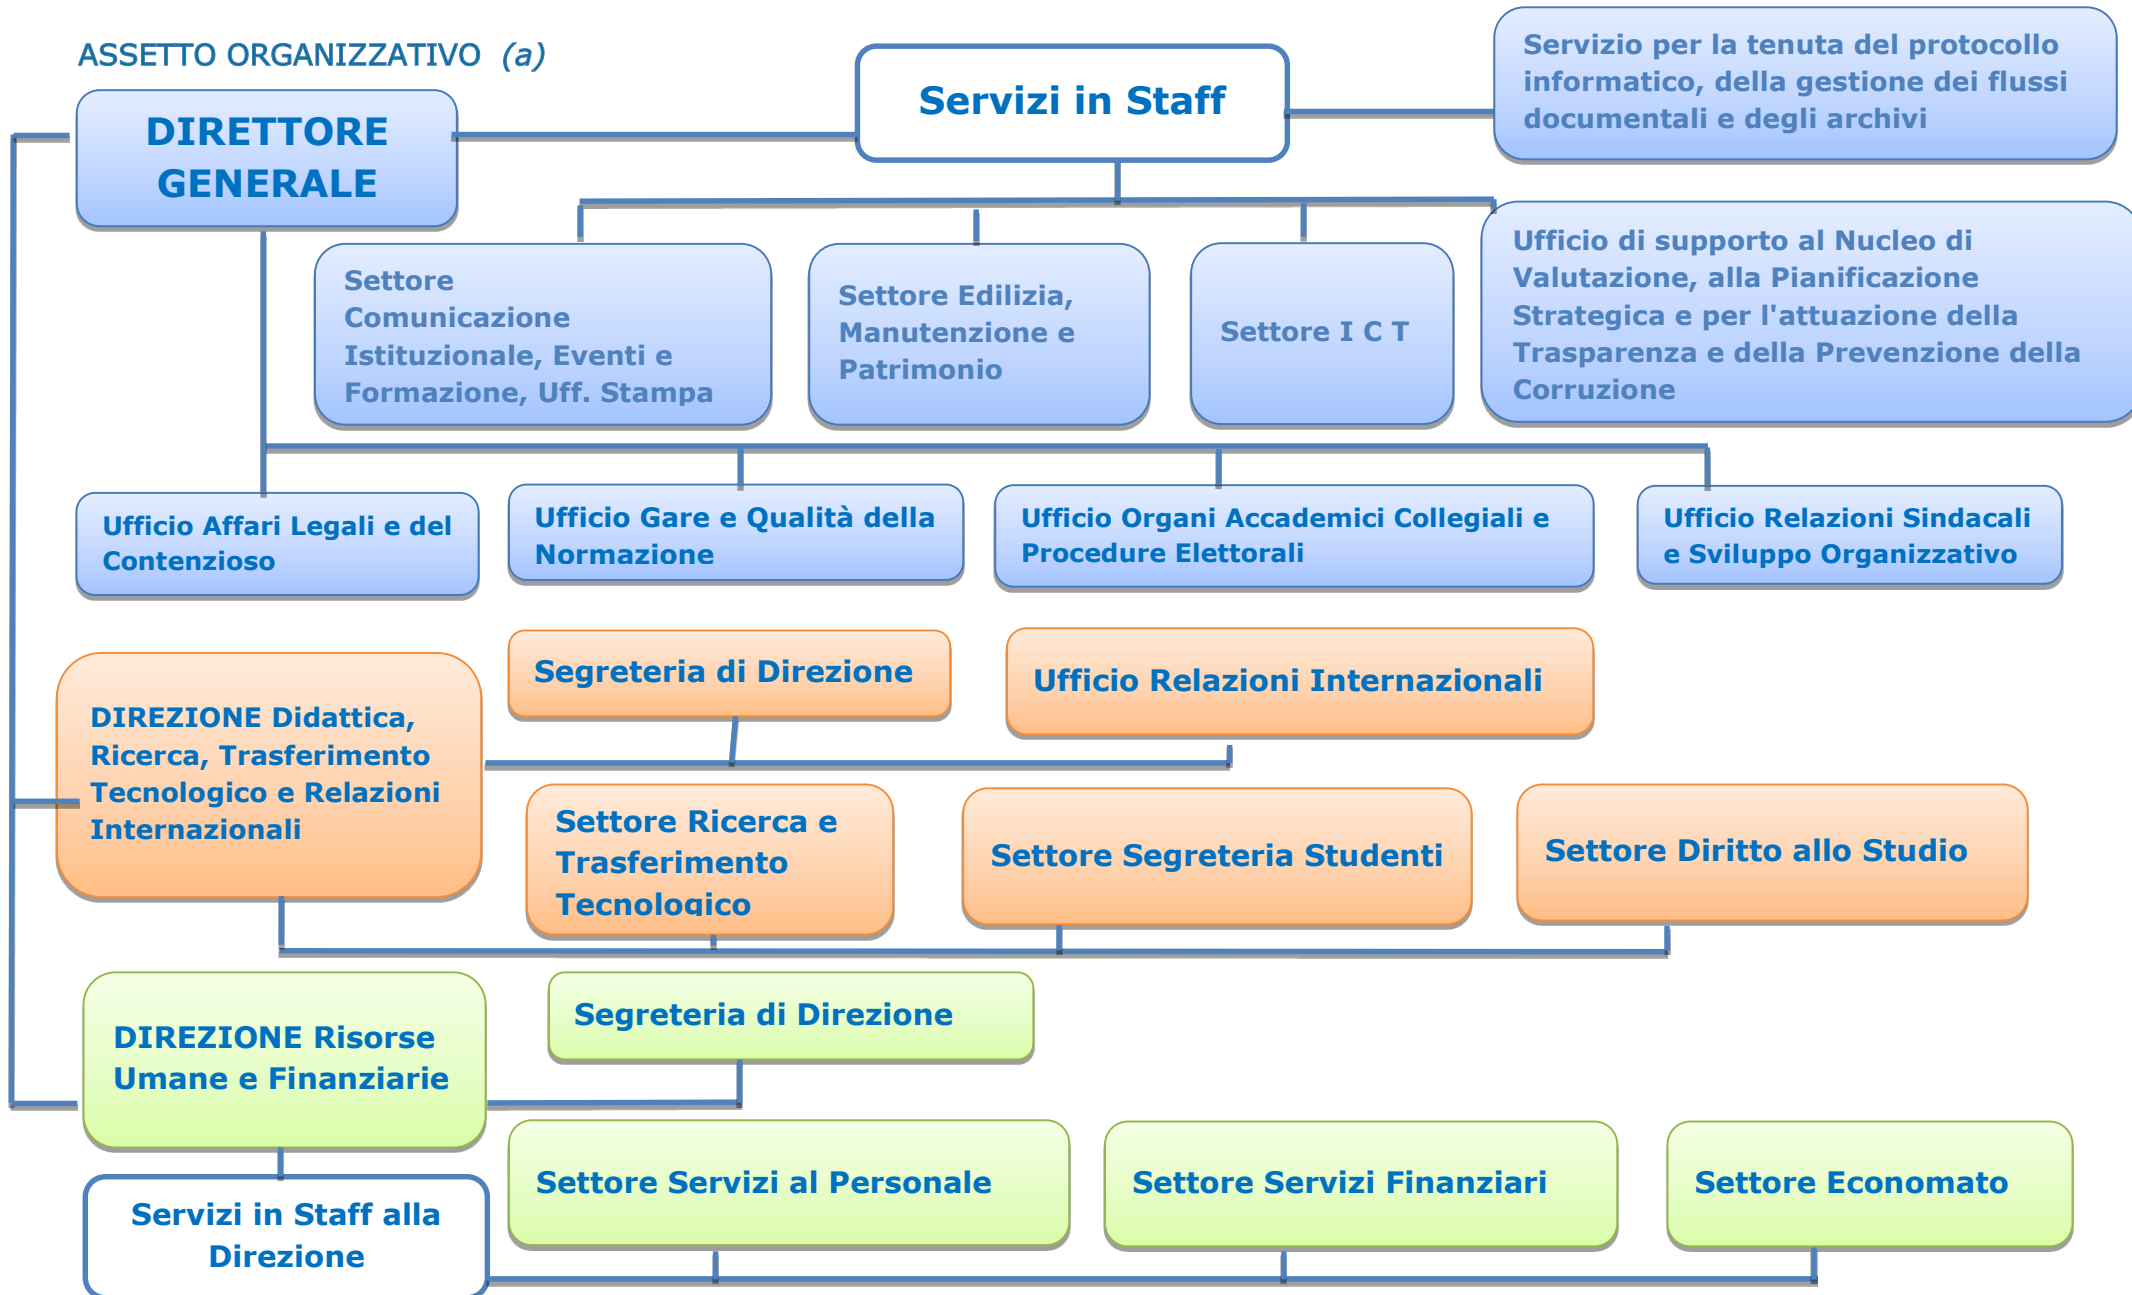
ASSETTO ORGANIZZATIVO (a)

DIRETTORE GENERALE

Servizi in Staff

Servizio per la tenuta del protocollo informatico, della gestione dei flussi documentali e degli archivi

Settore Comunicazione Istituzionale, Eventi e Formazione, Uff. Stampa

Settore Edilizia, Manutenzione e Patrimonio

Settore I C T

Ufficio di supporto al Nucleo di Valutazione, alla Pianificazione Strategica e per l'attuazione della Trasparenza e della Prevenzione della Corruzione

Ufficio Affari Legali e del Contenzioso

Ufficio Gare e Qualità della Normazione

Ufficio Organi Accademici Collegiali e Procedure Elettorali

Ufficio Relazioni Sindacali e Sviluppo Organizzativo

Segreteria di Direzione

Ufficio Relazioni Internazionali

DIREZIONE Didattica, Ricerca, Trasferimento Tecnologico e Relazioni Internazionali

Settore Ricerca e Trasferimento Tecnologico

Settore Segreteria Studenti

Settore Diritto allo Studio

Segreteria di Direzione

DIREZIONE Risorse Umane e Finanziarie

Settore Servizi al Personale

Settore Servizi Finanziari

Settore Economato

Servizi in Staff alla Direzione